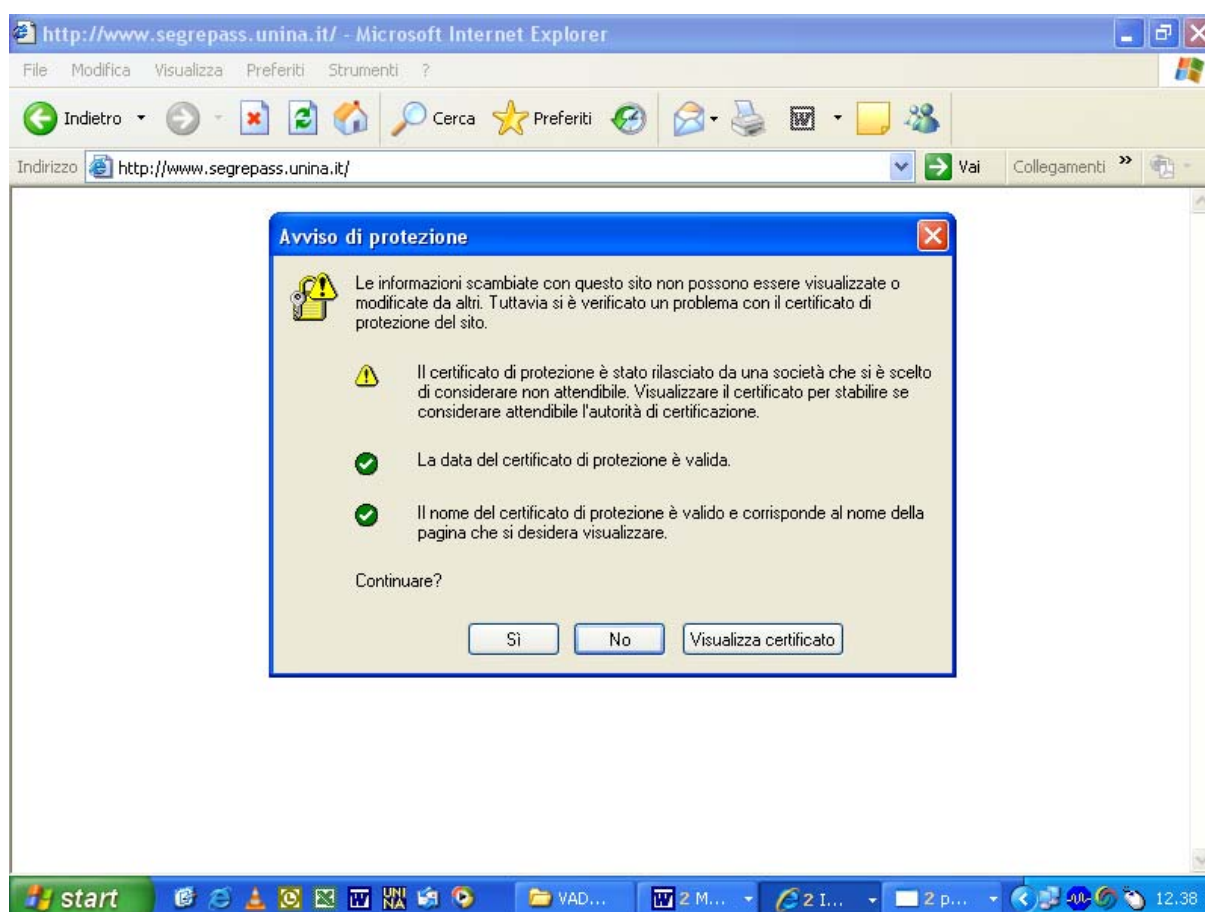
http://www.segrepass.unina.it/ - Microsoft Internet Explorer

File Modifica Visualizza Preferiti Strumenti ?

Indietro Cerca Preferiti

Indirizzo http://www.segrepass.unina.it/ Vai Collegamenti »

Avviso di protezione

Le informazioni scambiate con questo sito non possono essere visualizzate o modificate da altri. Tuttavia si è verificato un problema con il certificato di protezione del sito.

Il certificato di protezione è stato rilasciato da una società che si è scelto di considerare non attendibile. Visualizzare il certificato per stabilire se considerare attendibile l'autorità di certificazione.

La data del certificato di protezione è valida.

Il nome del certificato di protezione è valido e corrisponde al nome della pagina che si desidera visualizzare.

Continuare?

Sì No Visualizza certificato

start VAD... 2 M... 2 I... 2 p... 12.38